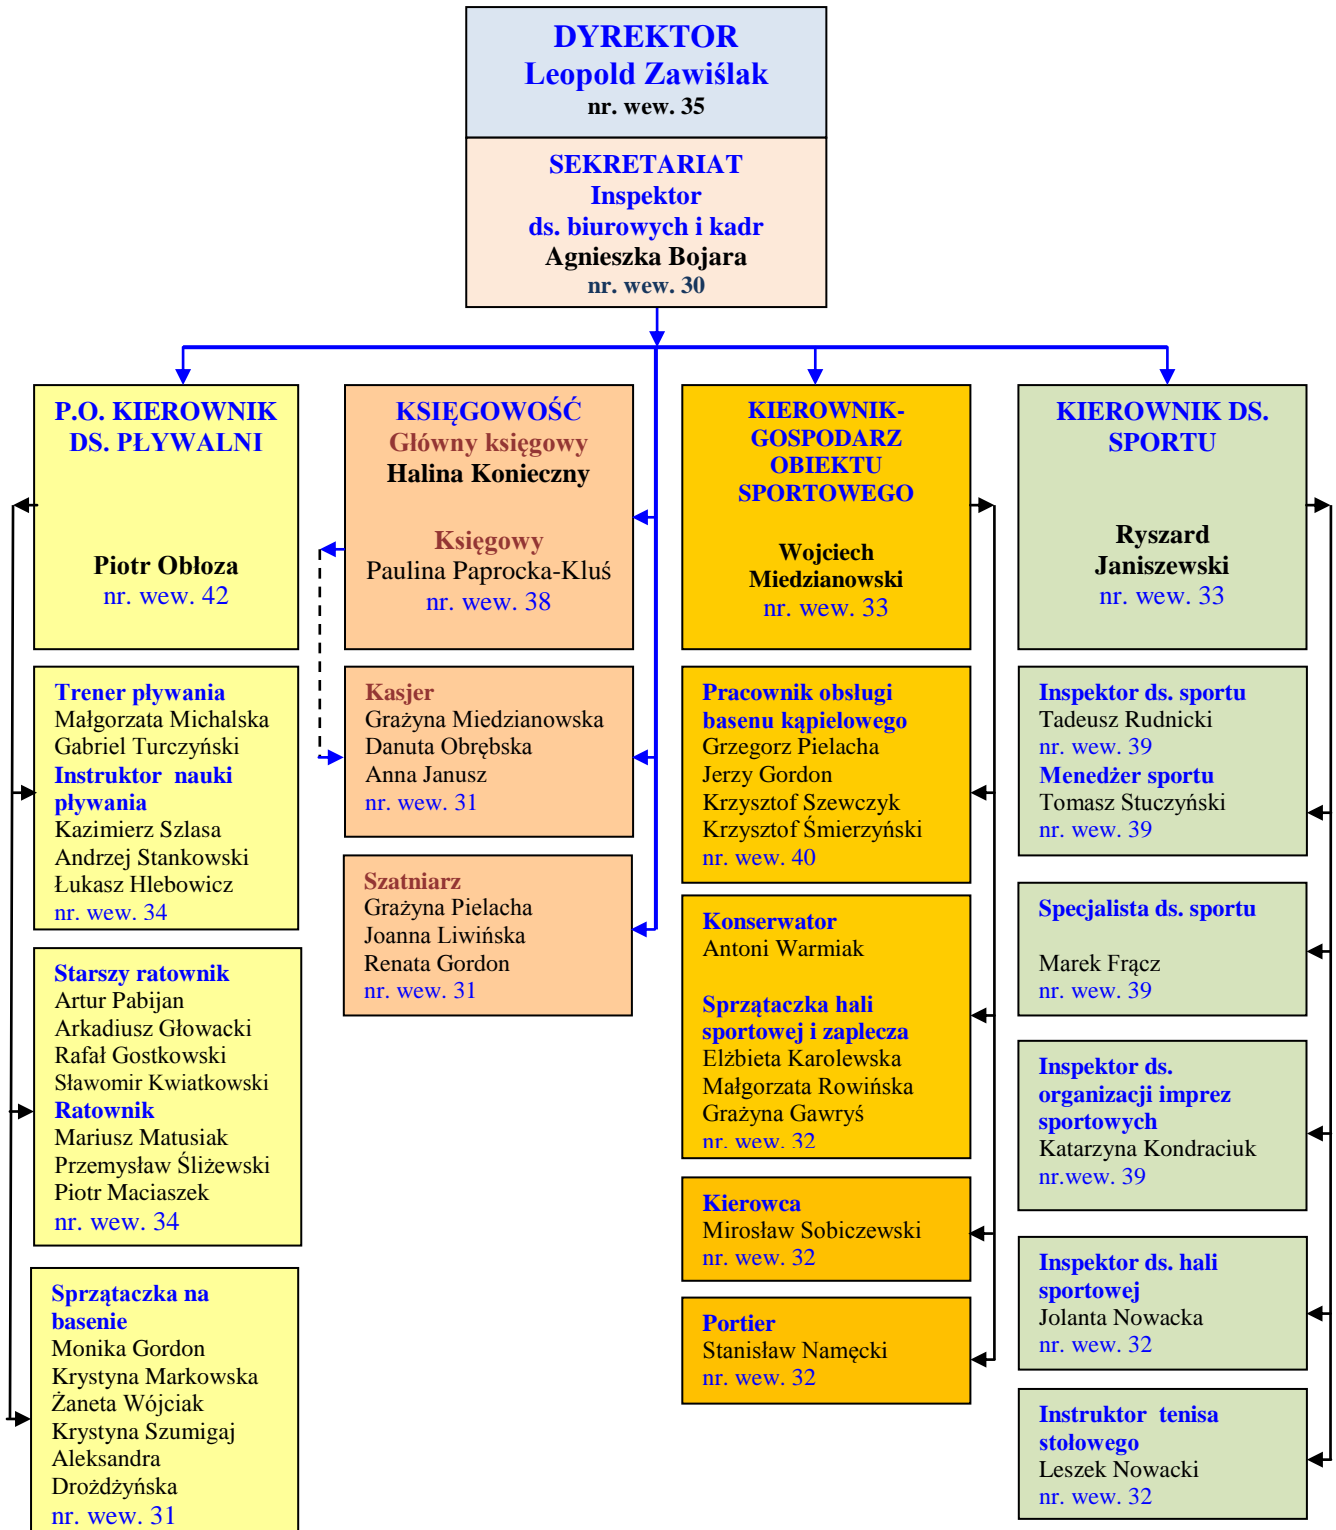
DYREKTOR
Leopold Zawiślak
nr. wew. 35

SEKRETARIAT
Inspektor
ds. biurowych i kadr
Agnieszka Bojara
nr. wew. 30

P.O. KIEROWNIK DS. PŁYWALNI

Piotr Obłoza
nr. wew. 42

Trener pływania
Małgorzata Michalska
Gabriel Turczyński
Instruktor nauki pływania
Kazimierz Szlasa
Andrzej Stankowski
Łukasz Hlebowicz
nr. wew. 34

Starszy ratownik
Artur Pabijan
Arkadiusz Głowacki
Rafał Gostkowski
Sławomir Kwiatkowski
Ratownik
Mariusz Matusiak
Przemysław Śliżewski
Piotr Maciaszek
nr. wew. 34

Sprzątaczka na basenie
Monika Gordon
Krystyna Markowska
Żaneta Wójciak
Krystyna Szumigaj
Aleksandra Drożdżyńska
nr. wew. 31

KSIĘGOWOŚĆ
Główny księgowy
Halina Konieczny

Księgowy
Paulina Paprocka-Kluś
nr. wew. 38

Kasjer
Grażyna Miedzianowska
Danuta Obrębska
Anna Janusz
nr. wew. 31

Szatniarz
Grażyna Pielacha
Joanna Liwińska
Renata Gordon
nr. wew. 31

KIEROWNIK-GOSPODARZ OBIEKTU SPORTOWEGO

Wojciech Miedzianowski
nr. wew. 33

Pracownik obsługi basenu kąpielowego
Grzegorz Pielacha
Jerzy Gordon
Krzysztof Szewczyk
Krzysztof Śmierzyński
nr. wew. 40

Konserwator
Antoni Warmiak

Sprzątaczka hali sportowej i zaplecza
Elżbieta Karolewska
Małgorzata Rowińska
Grażyna Gawryś
nr. wew. 32

Kierowca
Mirosław Sobiczewski
nr. wew. 32

Portier
Stanisław Namęcki
nr. wew. 32

KIEROWNIK DS. SPORTU

Ryszard Janiszewski
nr. wew. 33

Inspektor ds. sportu
Tadeusz Rudnicki
nr. wew. 39
Menedżer sportu
Tomasz Stuczyński
nr. wew. 39

Specjalista ds. sportu

Marek Frącz
nr. wew. 39

Inspektor ds. organizacji imprez sportowych
Katarzyna Kondraciuk
nr.wew. 39

Inspektor ds. hali sportowej
Jolanta Nowacka
nr. wew. 32

Instruktor tenisa stołowego
Leszek Nowacki
nr. wew. 32